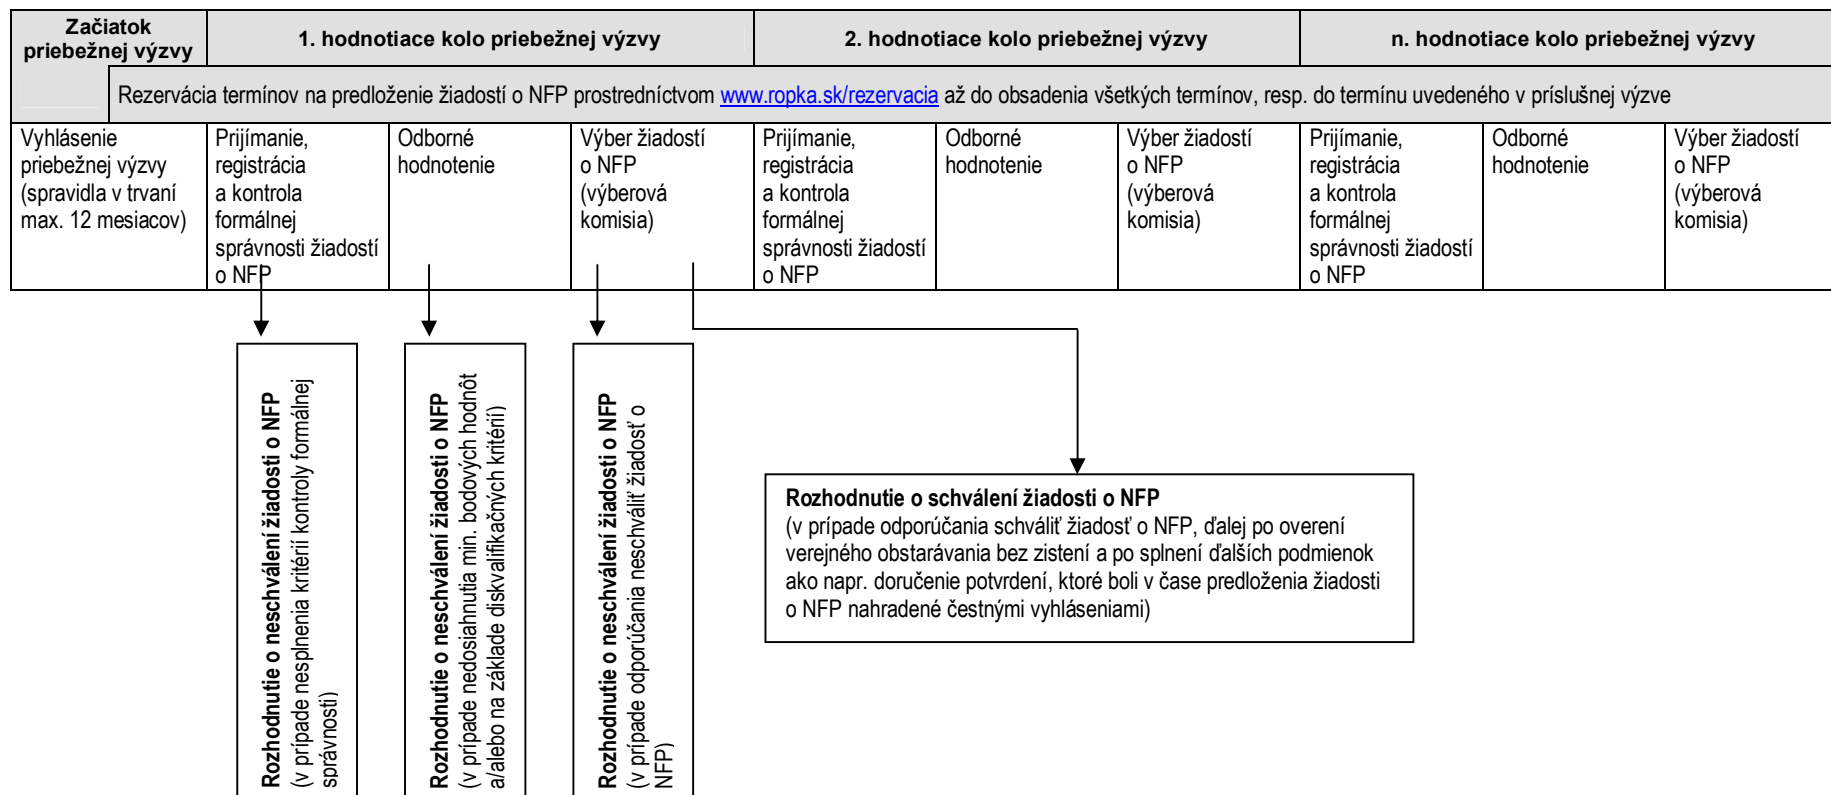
| Začiatok priebežnej výzvy | 1. hodnotiace kolo priebežnej výzvy | | | 2. hodnotiace kolo priebežnej výzvy | | | n. hodnotiace kolo priebežnej výzvy | | |
|---|---|---|---|---|---|---|---|---|---|
| | Rezervácia termínov na predloženie žiadostí o NFP prostredníctvom www.ropka.sk/rezervacia až do obsadenia všetkých termínov, resp. do termínu uvedeného v príslušnej výzve | | | | | | | | |
| Vyhlásenie priebežnej výzvy (spravidla v trvaní max. 12 mesiacov) | Prijímanie, registrácia a kontrola formálnej správnosti žiadostí o NFP | Odborné hodnotenie | Výber žiadostí o NFP (výberová komisia) | Prijímanie, registrácia a kontrola formálnej správnosti žiadostí o NFP | Odborné hodnotenie | Výber žiadostí o NFP (výberová komisia) | Prijímanie, registrácia a kontrola formálnej správnosti žiadostí o NFP | Odborné hodnotenie | Výber žiadostí o NFP (výberová komisia) |

**Rozhodnutie o neschválení žiadosti o NFP**
(v prípade nesplnenia kritérií kontroly formálnej správnosti)

**Rozhodnutie o neschválení žiadosti o NFP**
(v prípade nedosiahnutia min. bodových hodnôt a/alebo na základe diskvalifikačných kritérií)

**Rozhodnutie o neschválení žiadosti o NFP**
(v prípade odporúčania neschváliť žiadosť o NFP)

**Rozhodnutie o schválení žiadosti o NFP**
(v prípade odporúčania schváliť žiadosť o NFP, ďalej po overení verejného obstarávania bez zistení a po splnení ďalších podmienok ako napr. doručenie potvrdení, ktoré boli v čase predloženia žiadosti o NFP nahradené čestnými vyhláseniami)